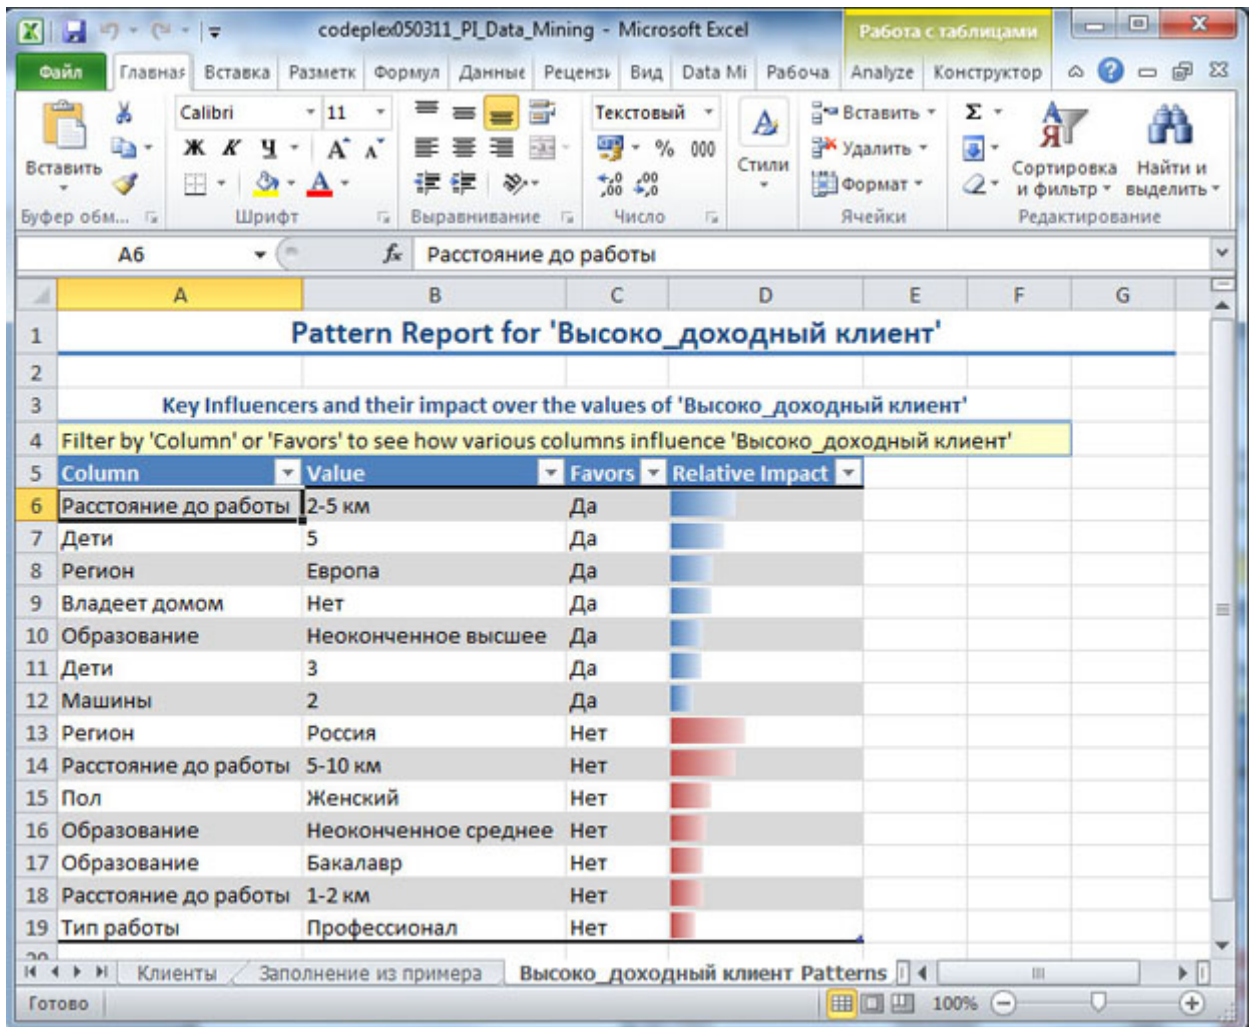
codeplex050311_PI_Data_Mining - Microsoft Excel

Работа с таблицами

Файл | Главная | Вставка | Разметк | Формул | Данные | Реценз | Вид | Data Mi | Рабоча | Analyze | Конструктор

Вставить
Буфер обм...
Calibri | 11
Ж К Ч
Шрифт
Выравнивание
Текстовый
% 000
Число
Стили
Вставить
Удалить
Формат
Ячейки
Σ
Сортировка и фильтр
Найти и выделить
Редактирование

A6 | $f_x$ | Расстояние до работы

| | A | B | C | D | E | F | G |
|---|---|---|---|---|---|---|---|
| 1 | Pattern Report for 'Высоко_доходный клиент' | | | | | | |
| 2 | | | | | | | |
| 3 | Key Influencers and their impact over the values of 'Высоко_доходный клиент' | | | | | | |
| 4 | Filter by 'Column' or 'Favors' to see how various columns influence 'Высоко_доходный клиент' | | | | | | |
| 5 | Column | Value | Favors | Relative Impact | | | |
| 6 | Расстояние до работы | 2-5 км | Да | | | | |
| 7 | Дети | 5 | Да | | | | |
| 8 | Регион | Европа | Да | | | | |
| 9 | Владеет домом | Нет | Да | | | | |
| 10 | Образование | Неоконченное высшее | Да | | | | |
| 11 | Дети | 3 | Да | | | | |
| 12 | Машины | 2 | Да | | | | |
| 13 | Регион | Россия | Нет | | | | |
| 14 | Расстояние до работы | 5-10 км | Нет | | | | |
| 15 | Пол | Женский | Нет | | | | |
| 16 | Образование | Неоконченное среднее | Нет | | | | |
| 17 | Образование | Бакалавр | Нет | | | | |
| 18 | Расстояние до работы | 1-2 км | Нет | | | | |
| 19 | Тип работы | Профессионал | Нет | | | | |

Клиенты | Заполнение из примера | Высоко_доходный клиент Patterns

Готово | 100%